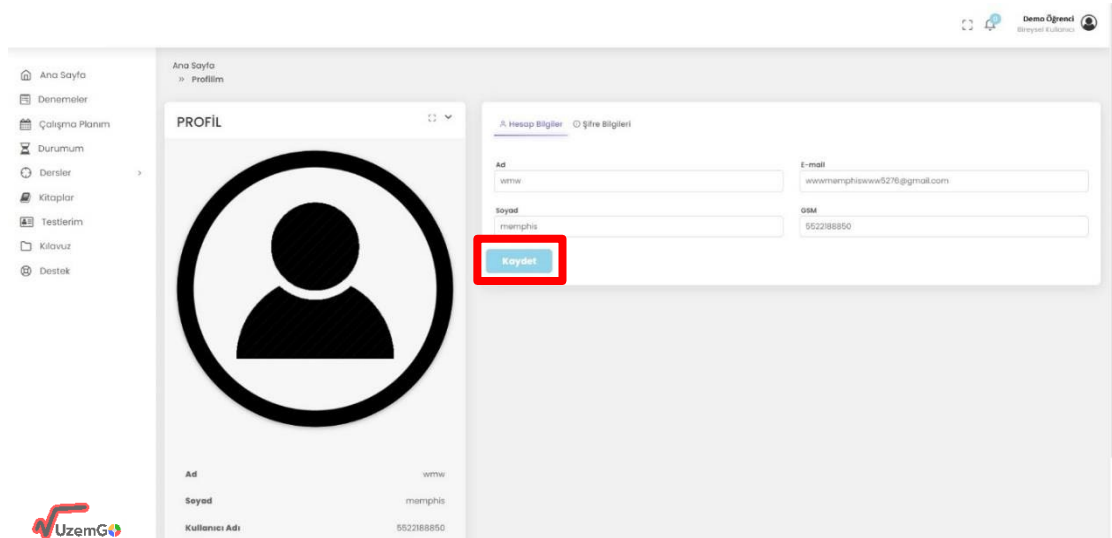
Demo Öğrenci
Bireysel Kullanıcı

Ana Sayfa
Denemeler
Çalışma Planım
Durumum
Dersler
Kitaplar
Testlerim
Kılavuz
Destek

Ana Sayfa
» Profilim

PROFİL

Ad wmw
Soyad memphis
Kullanıcı Adı 5522188850

Hesap Bilgiler
Şifre Bilgileri

Ad
wmw
E-mail
wwwmemphiswww5276@gmail.com
Soyad
memphis
GSM
5522188850

Kaydet

UzemGO